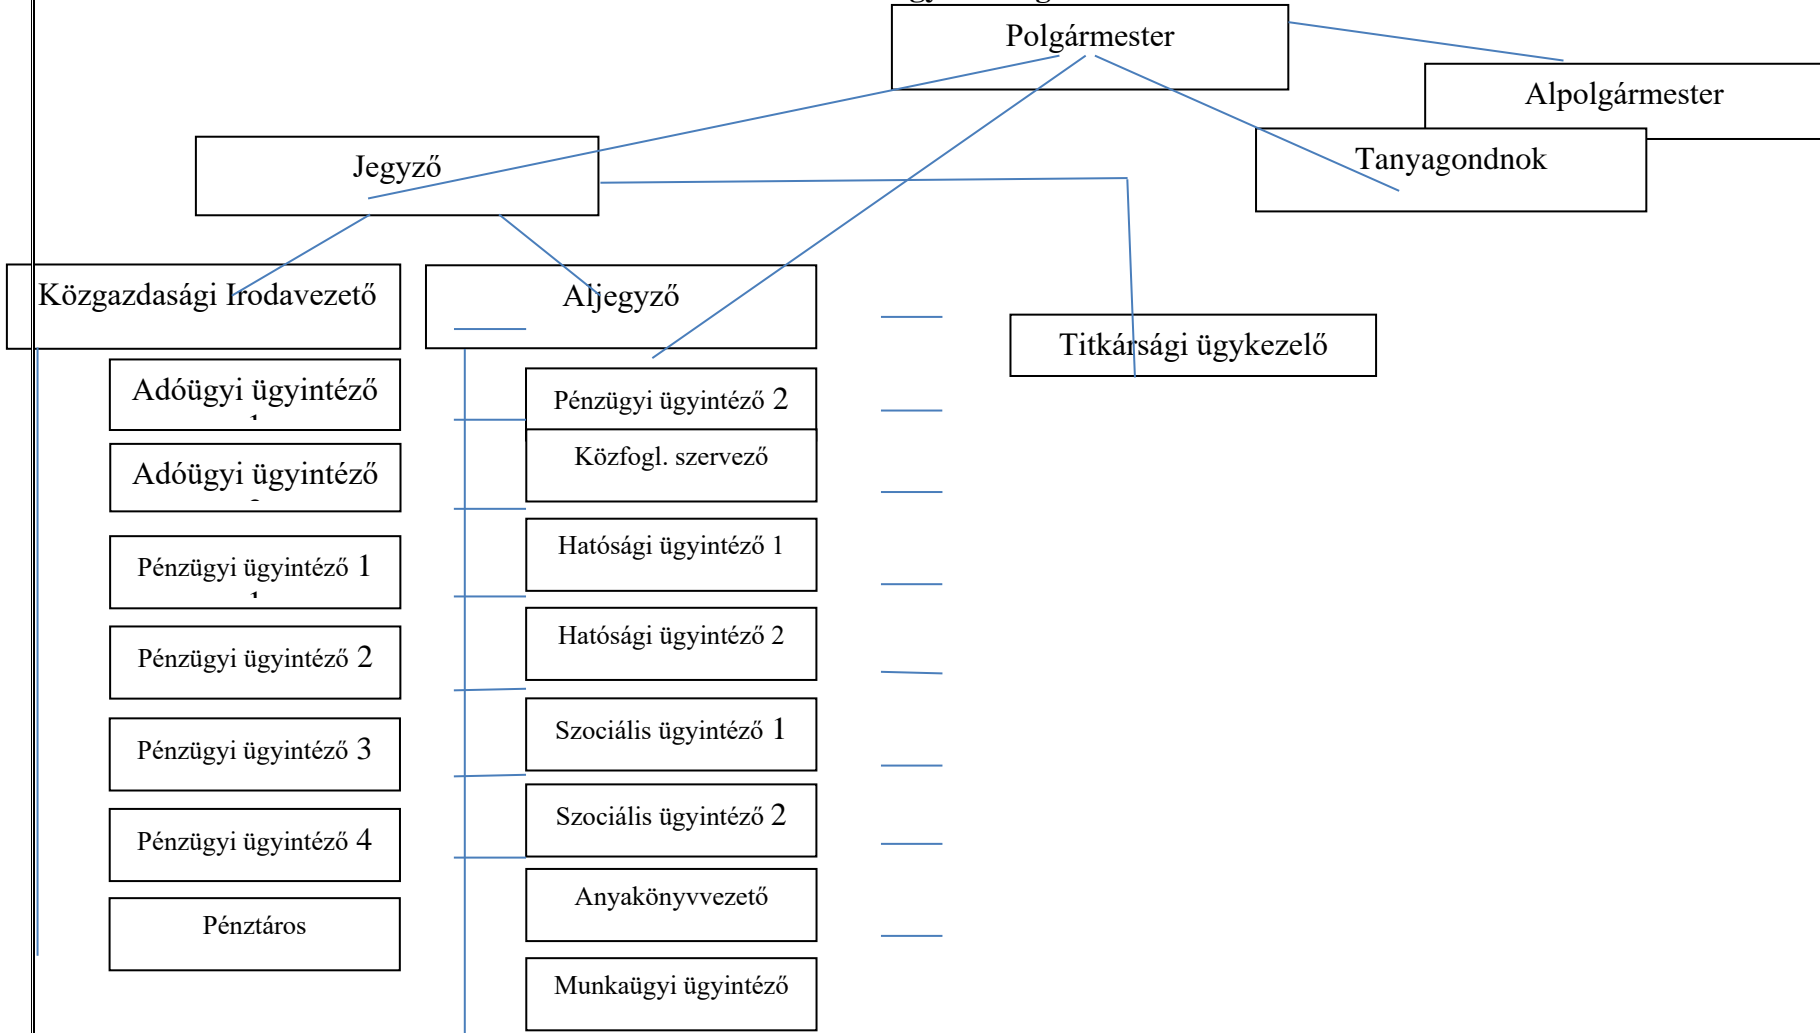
Polgármester

Alpolgármester

Jegyző

Tanyagondnok

Közgazdasági Irodavezető

Aljegyző

Titkársági ügykezelő

Adóügyi ügyintéző 1

Adóügyi ügyintéző 2

Pénzügyi ügyintéző 1

Pénzügyi ügyintéző 2

Pénzügyi ügyintéző 3

Pénzügyi ügyintéző 4

Pénztáros

Pénzügyi ügyintéző 2

Közfogl. szervező

Hatósági ügyintéző 1

Hatósági ügyintéző 2

Szociális ügyintéző 1

Szociális ügyintéző 2

Anyakönyvvezető

Munkaügyi ügyintéző